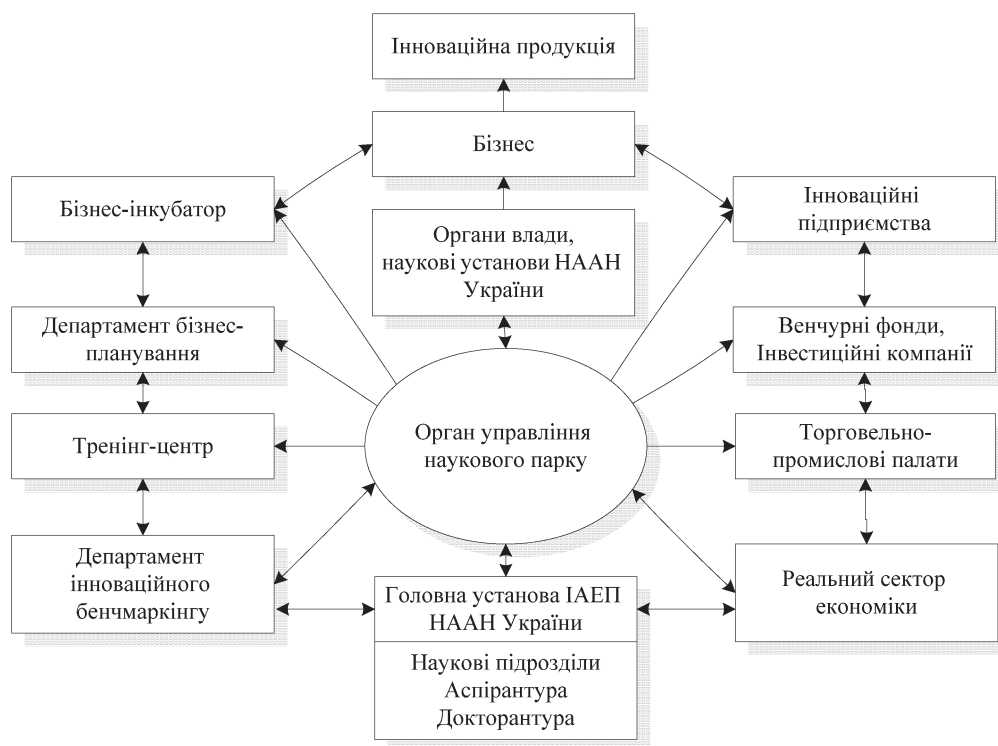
Інноваційна продукція

Бізнес

Бізнес-інкубатор

Органи влади, наукові установи НААН України

Інноваційні підприємства

Департамент бізнес-планування

Венчурні фонди, Інвестиційні компанії

Тренінг-центр

Орган управління наукового парку

Торговельно-промислові палати

Департамент інноваційного бенчмаркінгу

Головна установа ІАЕП НААН України

Реальний сектор економіки

Наукові підрозділи
Аспірантура
Докторантура